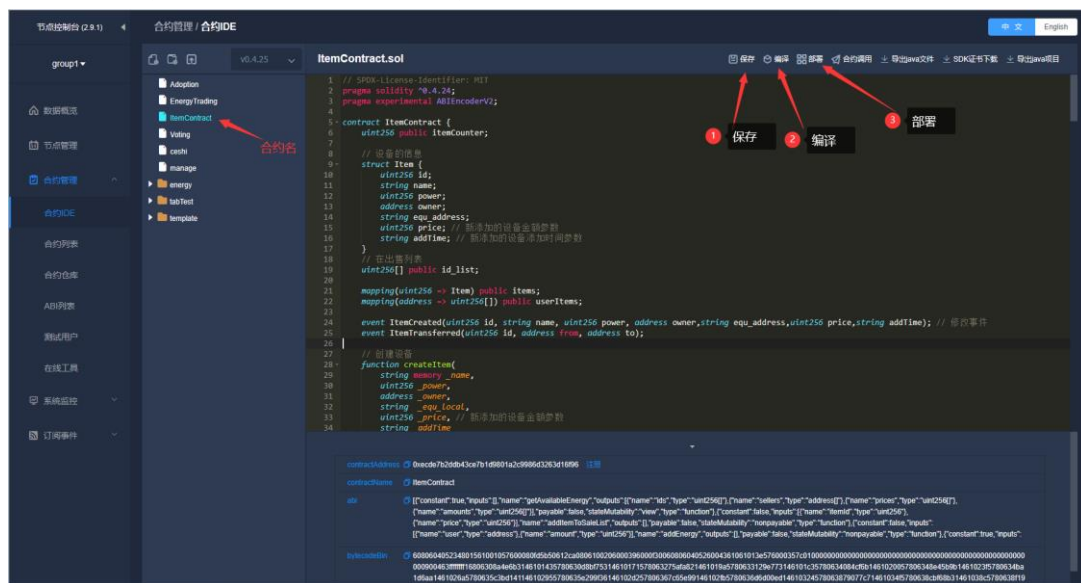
节点控制台 (2.9.1)
合约管理 / 合约IDE
中文 English
group1
数据概览
节点管理
合约管理
合约IDE
合约列表
合约仓库
ABI列表
测试用户
在线工具
系统监控
订阅事件
v0.4.25
Adoption
EnergyTrading
ItemContract
Voting
ceshi
manage
energy
tabTest
template
合约名
ItemContract.sol
保存 编译 部署 合约调用 导出java文件 SDK证书下载 导出java项目
1 保存
2 编译
3 部署

```
1 // SPDX-License-Identifier: MIT
2 pragma solidity ^0.4.24;
3 pragma experimental ABIEncoderV2;
4
5 contract ItemContract {
6     uint256 public itemCounter;
7
8     // 设备的信息
9     struct Item {
10        uint256 id;
11        string name;
12        uint256 power;
13        address owner;
14        string equ_address;
15        uint256 price; // 新添加的设备金额参数
16        string addTime; // 新添加的设备添加时间参数
17    }
18    // 在出售列表
19    uint256[] public id_list;
20
21    mapping(uint256 => Item) public items;
22    mapping(address => uint256[]) public userItems;
23
24    event ItemCreated(uint256 id, string name, uint256 power, address owner,string equ_address,uint256 price,string addTime); // 修改事件
25    event ItemTransferred(uint256 id, address from, address to);
26
27    // 创建设备
28    function createItem(
29        string memory _name,
30        uint256 _power,
31        address _owner,
32        string _equ_Local,
33        uint256 _price, // 新添加的设备金额参数
34        string _addTime
```

contractAddress 0xecde7b2ddb43ce7b1d9801a2c9986d3263d16f96 注册
contractName ItemContract
abi [{"constant":true,"inputs":[],"name":"getAvailableEnergy","outputs":[{"name":"ids","type":"uint256[]"},{"name":"sellers","type":"address[]"},{"name":"prices","type":"uint256[]"},{"name":"amounts","type":"uint256[]"}],"payable":false,"stateMutability":"view","type":"function"},{"constant":false,"inputs":[{"name":"itemId","type":"uint256"},{"name":"price","type":"uint256"}],"name":"addItemToSaleList","outputs":[],"payable":false,"stateMutability":"nonpayable","type":"function"},{"constant":false,"inputs":[{"name":"user","type":"address"},{"name":"amount","type":"uint256"}],"name":"addEnergy","outputs":[],"payable":false,"stateMutability":"nonpayable","type":"function"},{"constant":true,"inputs":
bytecodeBin 608060405234801561001057600080fd5b50612ca0806100206000396000f3006080604052600436106101013e576000357c0100000000000000000000000000000000000000000000000000000000900463ffffffff16806308a4e6b314610143578063 0d8bf7531461017157806327 5afa821461019a5780633129e773146101c35780634 0d84cf6b14610205780 6348e45b9b1461023f5780634ba1d6aa1461026a5780635c3bd1411461029557806 35e299f3614610 2d257806367c65e99146102b5780636d6d00ed146103245780 63879077c714610345780638cbf6b31461038c5780638f19